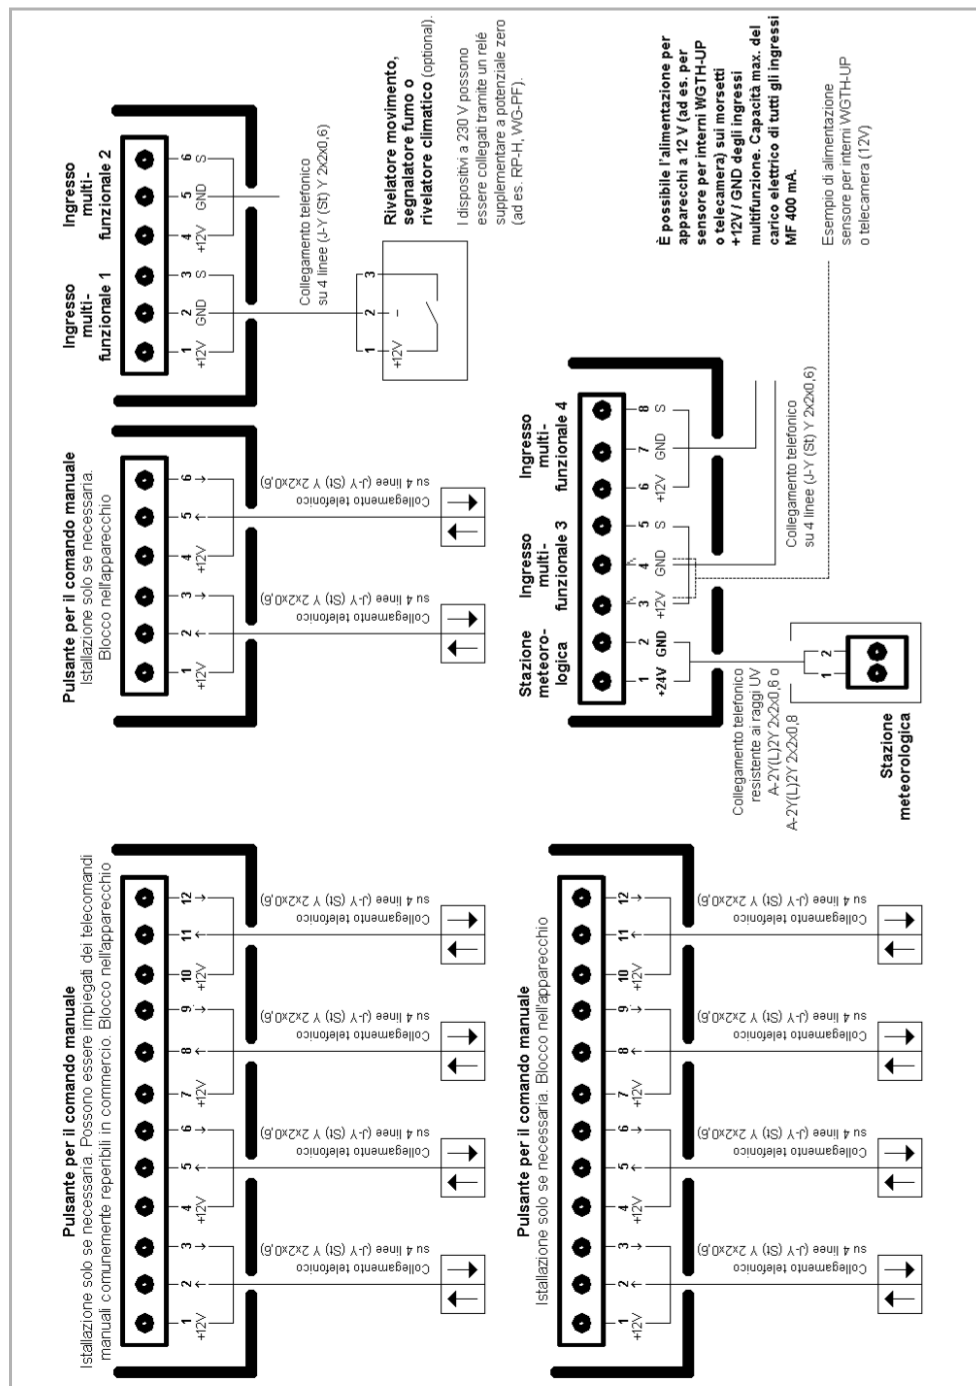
Ingresso multifunzionale 1

Ingresso multifunzionale 2

1 2 3 4 5 6

+12V GND S +12V GND S

Collegamento telefonico su 4 linee (J-Y (St) Y 2x2x0,6)

Rivelatore movimento, segnalatore fumo o rivelatore climatico (optional).

1 2 3

+12V –

I dispositivi a 230 V possono essere collegati tramite un relè supplementare a potenziale zero (ad es. RP-H, WG-PF).

Pulsante per il comando manuale
Istallazione solo se necessaria. Blocco nell'apparecchio

1 2 3 4 5 6

+12V +12V

Collegamento telefonico su 4 linee (J-Y (St) Y 2x2x0,6)

Collegamento telefonico su 4 linee (J-Y (St) Y 2x2x0,6)

È possibile l'alimentazione per apparecchi a 12 V (ad es. per sensore per interni WGTH-UP o telecamera) sui morsetti +12V / GND degli ingressi multifunzione. Capacità max. del carico elettrico di tutti gli ingressi MF 400 mA.

Esempio di alimentazione sensore per interni WGTH-UP o telecamera (12V)

Stazione meteorologica

Ingresso multifunzionale 3

Ingresso multifunzionale 4

1 2 3 4 5 6 7 8

+24V GND +12V GND S +12V GND S

Collegamento telefonico su 4 linee (J-Y (St) Y 2x2x0,6)

Collegamento telefonico resistente ai raggi UV A-2Y(L)2Y 2x2x0,6 o A-2Y(L)2Y 2x2x0,8

1 2

Stazione meteorologica

Pulsante per il comando manuale
Istallazione solo se necessaria. Possono essere impiegati dei telecomandi manuali comunemente reperibili in commercio. Blocco nell'apparecchio

1 2 3 4 5 6 7 8 9 10 11 12

+12V +12V +12V +12V

Collegamento telefonico su 4 linee (J-Y (St) Y 2x2x0,6)

Collegamento telefonico su 4 linee (J-Y (St) Y 2x2x0,6)

Collegamento telefonico su 4 linee (J-Y (St) Y 2x2x0,6)

Collegamento telefonico su 4 linee (J-Y (St) Y 2x2x0,6)

Pulsante per il comando manuale
Istallazione solo se necessaria. Blocco nell'apparecchio

1 2 3 4 5 6 7 8 9 10 11 12

+12V +12V +12V +12V

Collegamento telefonico su 4 linee (J-Y (St) Y 2x2x0,6)

Collegamento telefonico su 4 linee (J-Y (St) Y 2x2x0,6)

Collegamento telefonico su 4 linee (J-Y (St) Y 2x2x0,6)

Collegamento telefonico su 4 linee (J-Y (St) Y 2x2x0,6)